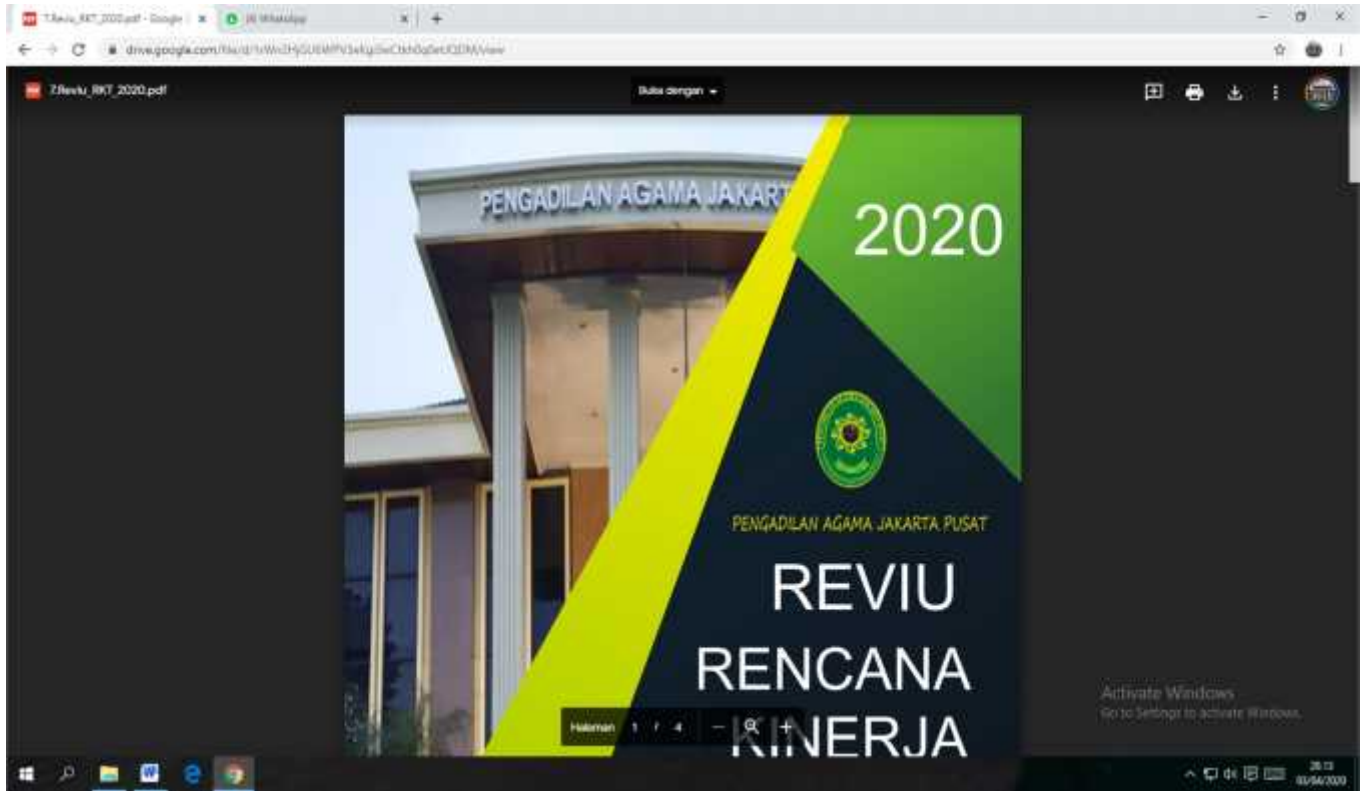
7.Reviu_RKT_2020.pdf - Google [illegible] ×
(4) WhatsApp ×
+

drive.google.com/file/d/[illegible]/view

7.Reviu_RKT_2020.pdf

Buka dengan

PENGADILAN AGAMA JAKART

2020

PENGADILAN AGAMA JAKARTA PUSAT

REVIU

RENCANA

KINERJA

Halaman 1 / 4

Activate Windows
Go to Settings to activate Windows.

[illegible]